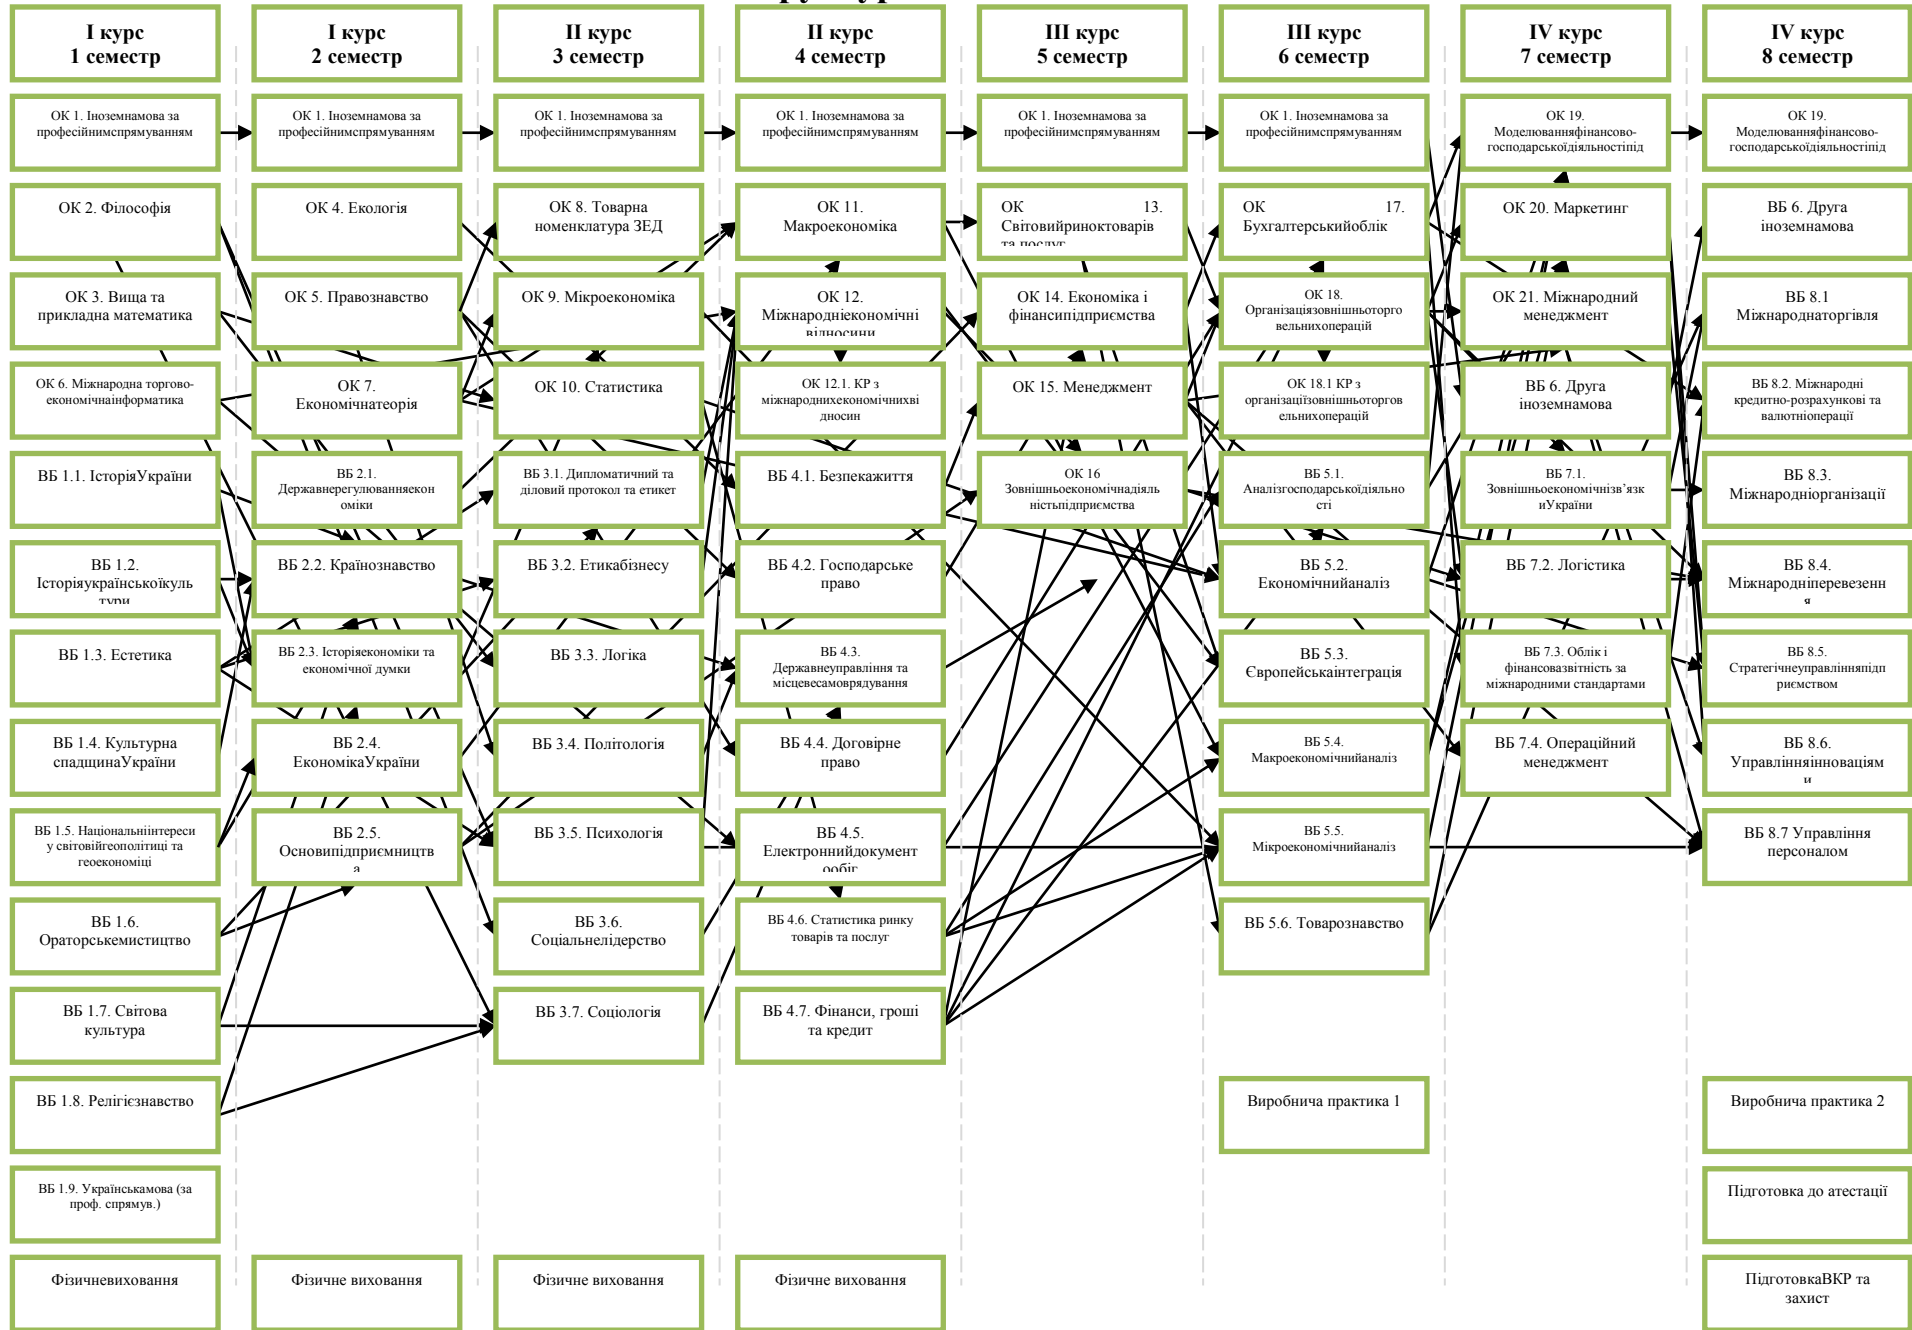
I курс
1 семестр

ОК 1. Іноземнамова за професійнимспрямуванням

ОК 2. Філософія

ОК 3. Вища та прикладна математика

ОК 6. Міжнародна торгово-економічнаінформатика

ВБ 1.1. ІсторіяУкраїни

ВБ 1.2. Історіяукраїнськоїкультури

ВБ 1.3. Естетика

ВБ 1.4. Культурна спадщинаУкраїни

ВБ 1.5. Національніінтереси у світовійгеополітиці та геоекономіці

ВБ 1.6. Ораторськемистицтво

ВБ 1.7. Світова культура

ВБ 1.8. Релігієзнавство

ВБ 1.9. Українськамова (за проф. спрямув.)

Фізичневиховання

I курс
2 семестр

ОК 1. Іноземнамова за професійнимспрямуванням

ОК 4. Екологія

ОК 5. Правознавство

ОК 7. Економічнатеорія

ВБ 2.1. Державнерегулюванняекономіки

ВБ 2.2. Країнознавство

ВБ 2.3. Історіяекономіки та економічної думки

ВБ 2.4. ЕкономікаУкраїни

ВБ 2.5. Основипідприємництва

Фізичне виховання

II курс
3 семестр

ОК 1. Іноземнамова за професійнимспрямуванням

ОК 8. Товарна номенклатура ЗЕД

ОК 9. Мікроекономіка

ОК 10. Статистика

ВБ 3.1. Дипломатичний та діловий протокол та етикет

ВБ 3.2. Етикабізнесу

ВБ 3.3. Логіка

ВБ 3.4. Політологія

ВБ 3.5. Психологія

ВБ 3.6. Соціальнелідерство

ВБ 3.7. Соціологія

Фізичне виховання

II курс
4 семестр

ОК 1. Іноземнамова за професійнимспрямуванням

ОК 11. Макроекономіка

ОК 12. Міжнародніекономічні відносини

ОК 12.1. КР з міжнароднихекономічнихвідносин

ВБ 4.1. Безпекажиття

ВБ 4.2. Господарське право

ВБ 4.3. Державнеуправління та місцевесамоврядування

ВБ 4.4. Договірне право

ВБ 4.5. Електроннийдокументообіг

ВБ 4.6. Статистика ринку товарів та послуг

ВБ 4.7. Фінанси, гроші та кредит

Фізичне виховання

III курс
5 семестр

ОК 1. Іноземнамова за професійнимспрямуванням

ОК 13. Світовийринoктоварів та послуг

ОК 14. Економіка і фінансипідприємства

ОК 15. Менеджмент

ОК 16 Зовнішньоекономічнадіяльністьпідприємства

III курс
6 семестр

ОК 1. Іноземнамова за професійнимспрямуванням

ОК 17. Бухгалтерськийоблік

ОК 18. Організаціязовнішньоторговельнихоперацій

ОК 18.1 КР з організаціїзовнішньоторговельнихоперацій

ВБ 5.1. Аналізгосподарськоїдіяльності

ВБ 5.2. Економічнийаналіз

ВБ 5.3. Європейськаінтеграція

ВБ 5.4. Макроекономічнийаналіз

ВБ 5.5. Мікроекономічнийаналіз

ВБ 5.6. Товарознавство

Виробнича практика 1

IV курс
7 семестр

ОК 19. Моделюванняфінансово-господарськоїдіяльностіпід

ОК 20. Маркетинг

ОК 21. Міжнародний менеджмент

ВБ 6. Друга іноземнамова

ВБ 7.1. Зовнішньоекономічнізв'язки України

ВБ 7.2. Логістика

ВБ 7.3. Облік і фінансовазвітність за міжнародними стандартами

ВБ 7.4. Операційний менеджмент

IV курс
8 семестр

ОК 19. Моделюванняфінансово-господарськоїдіяльностіпід

ВБ 6. Друга іноземнамова

ВБ 8.1 Міжнароднаторгівля

ВБ 8.2. Міжнародні кредитно-розрахункові та валютніоперації

ВБ 8.3. Міжнародніорганізації

ВБ 8.4. Міжнародніперевезення

ВБ 8.5. Стратегічнеуправлінняпідприємством

ВБ 8.6. Управлінняінноваціями

ВБ 8.7 Управління персоналом

Виробнича практика 2

Підготовка до атестації

ПідготовкаВКР та захист